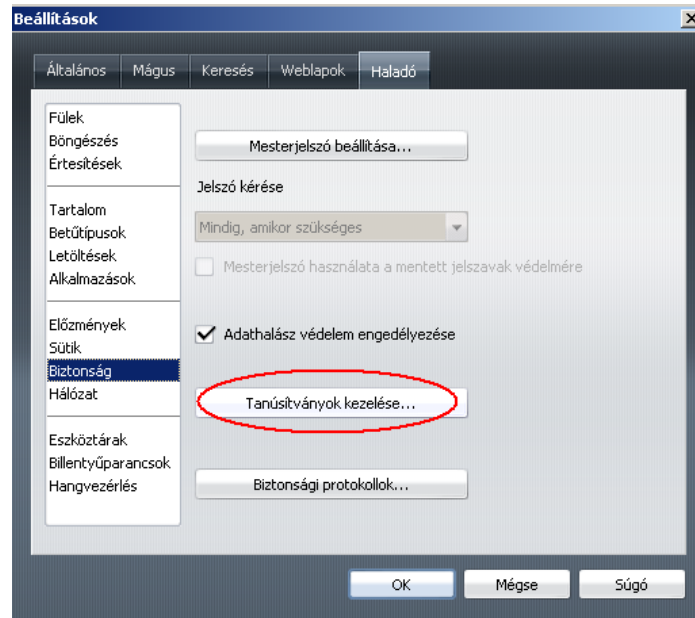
Beállítások

Általános | Mágus | Keresés | Weblapok | Haladó

Fülek
Böngészés
Értesítések

Tartalom
Betűtípusok
Letöltések
Alkalmazások

Előzmények
Sütik
Biztonság
Hálózat

Eszköztárak
Billentyűparancsok
Hangvezérlés

Mesterjelszó beállítása...

Jelszó kérése

Mindig, amikor szükséges

Mesterjelszó használata a mentett jelszavak védelmére

Adathalász védelem engedélyezése

Tanúsítványok kezelése...

Biztonsági protokollok...

OK | Mégse | Súgó